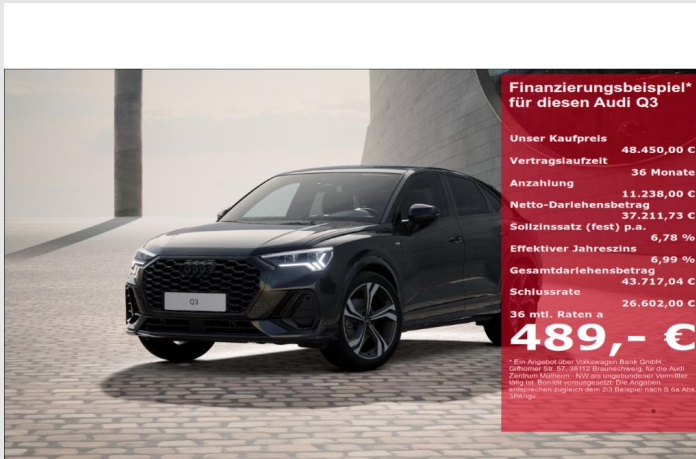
Finanzierungsbeispiel* für diesen Audi Q3

Unser Kaufpreis
48.450,00 €
Vertragslaufzeit
36 Monate
Anzahlung
11.238,00 €
Netto-Darlehensbetrag
37.211,73 €
Sollzinssatz (fest) p.a.
6,78 %
Effektiver Jahreszins
6,99 %
Gesamtdarlehensbetrag
43.717,04 €
Schlussrate
26.602,00 €
36 mtl. Raten a
489,- €

* Ein Angebot über Volkswagen Bank GmbH, Gifhorner Str. 57, 38112 Braunschweig, für die Audi Zentrum Mülheim · NW als ungebundener Vermittler tätig ist. Bonität vorausgesetzt. Die Angaben entsprechen zugleich dem 2/3 Beispiel nach § 6a Abs. 3PAngV.

Q3